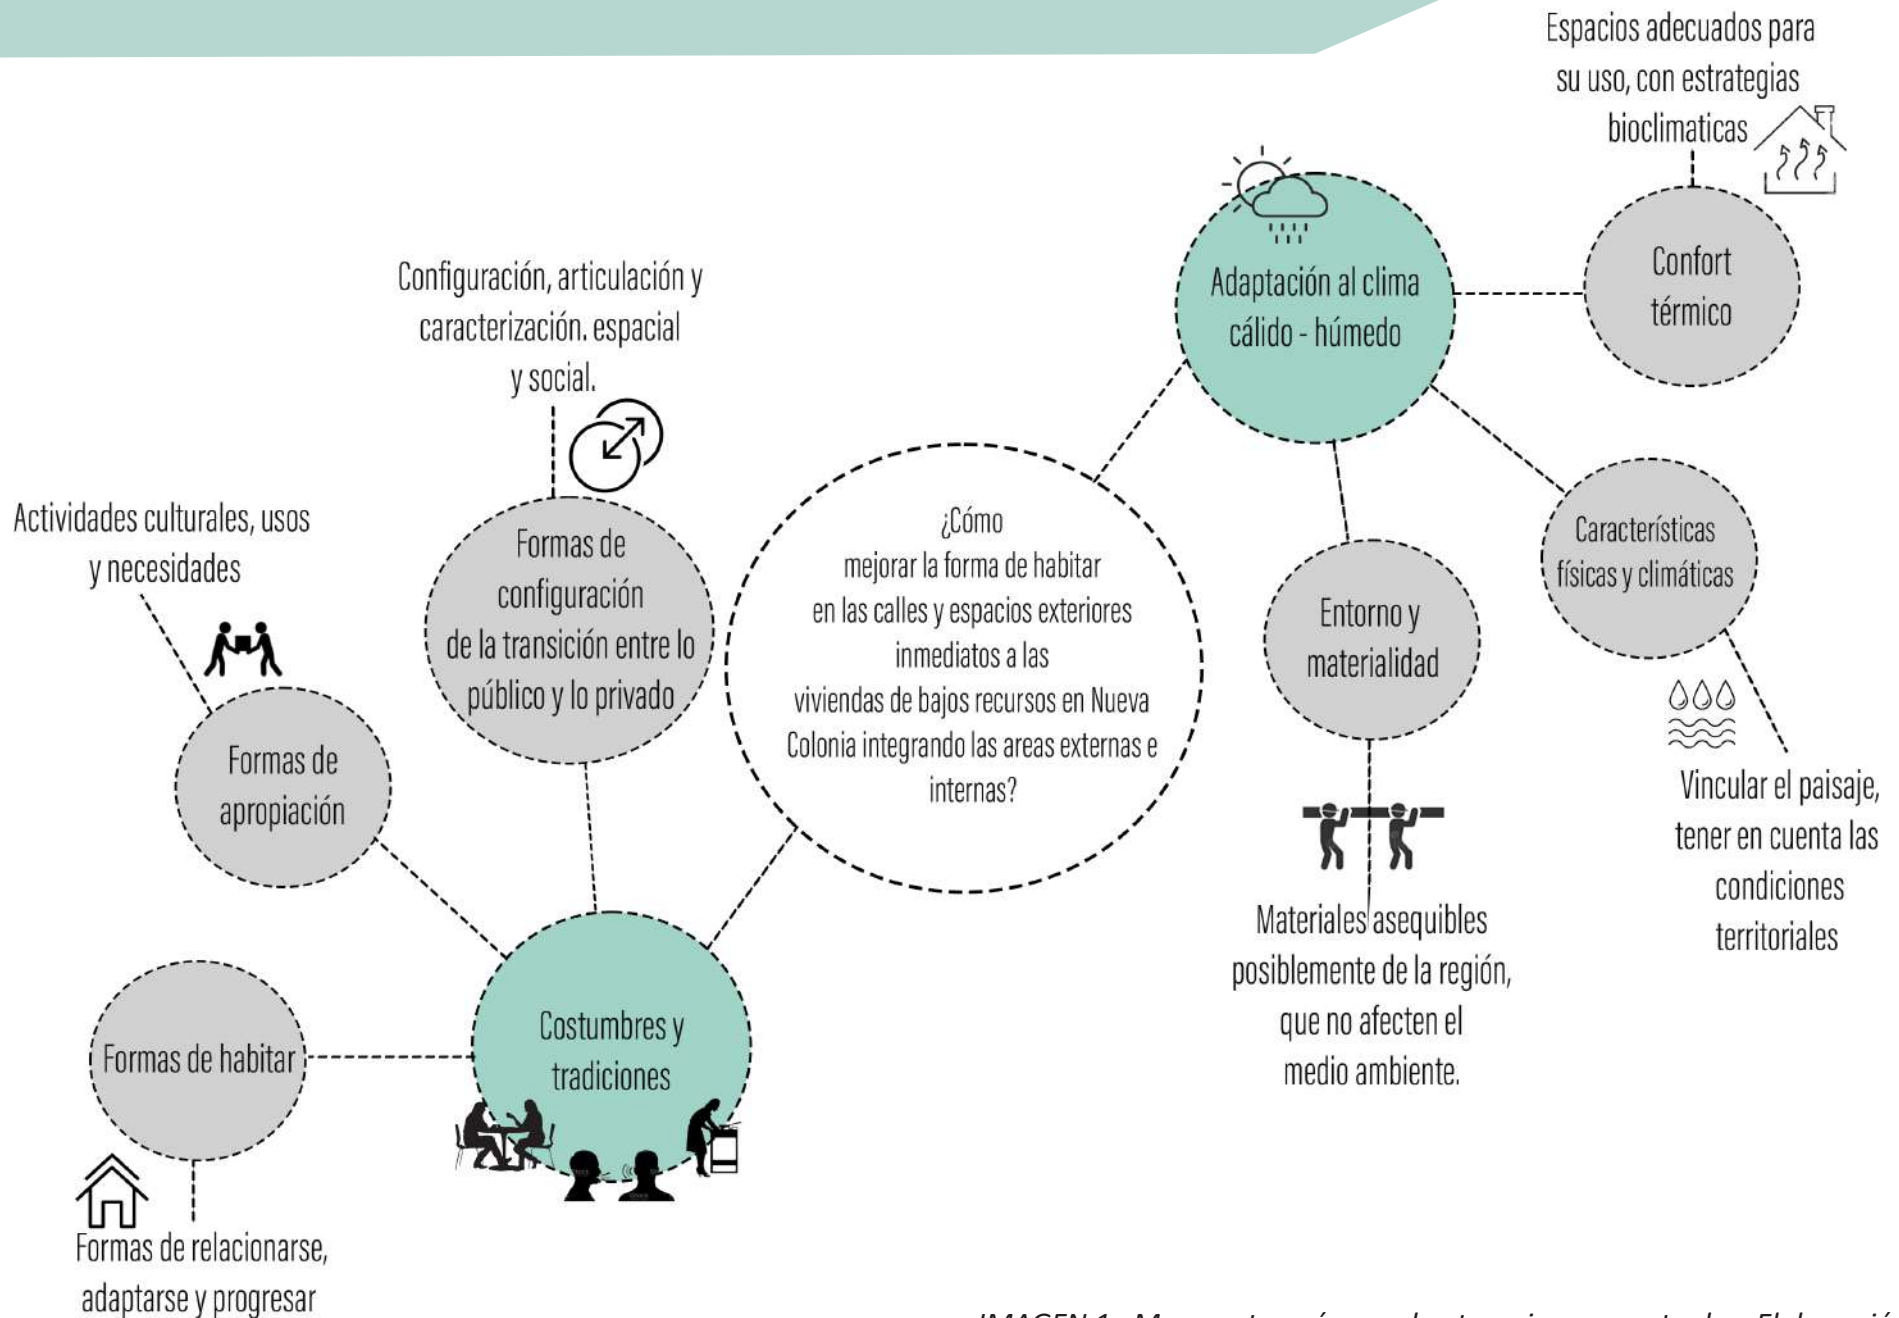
Espacios adecuados para su uso, con estrategias bioclimaticas

Confort térmico

Adaptación al clima cálido - húmedo

Configuración, articulación y caracterización. espacial y social.

Actividades culturales, usos y necesidades

Formas de configuración de la transición entre lo público y lo privado

¿Cómo mejorar la forma de habitar en las calles y espacios exteriores inmediatos a las viviendas de bajos recursos en Nueva Colonia integrando las areas externas e internas?

Características físicas y climáticas

Entorno y materialidad

Formas de apropiación

Vincular el paisaje, tener en cuenta las condiciones territoriales

Materiales asequibles posiblemente de la región, que no afecten el medio ambiente.

Costumbres y tradiciones

Formas de habitar

Formas de relacionarse, adaptarse y progresar

IMAGEN 1 - M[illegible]